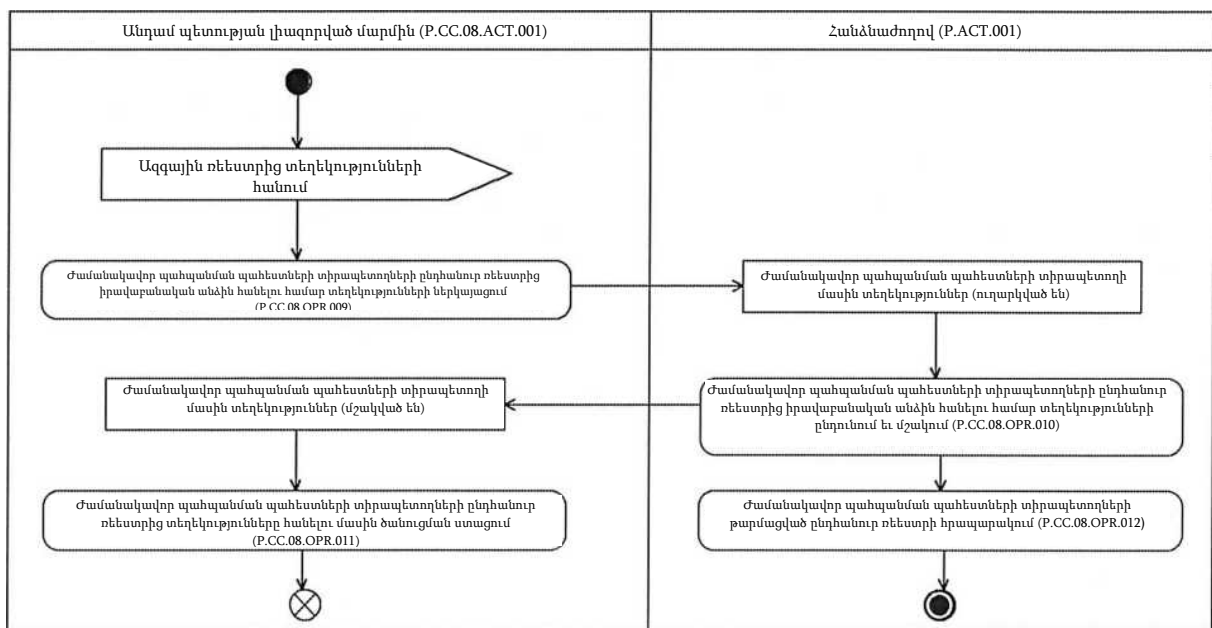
Անդամ պետության լիազորված մարմին (P.CC.08.ACT.001)

Հանձնաժողով (P.ACT.001)

Ազգային ռեեստրից տեղեկությունների հանում

Ժամանակավոր պահպանման պահեստների տիրապետողների ընդհանուր ռեեստրից իրավաբանական անձին հանելու համար տեղեկությունների ներկայացում (P.CC.08.OPR.009)

Ժամանակավոր պահպանման պահեստների տիրապետողի մասին տեղեկություններ (ուղարկված են)

Ժամանակավոր պահպանման պահեստների տիրապետողների ընդհանուր ռեեստրից իրավաբանական անձին հանելու համար տեղեկությունների ընդունում և մշակում (P.CC.08.OPR.010)

Ժամանակավոր պահպանման պահեստների տիրապետողի մասին տեղեկություններ (մշակված են)

Ժամանակավոր պահպանման պահեստների տիրապետողների ընդհանուր ռեեստրից տեղեկությունները հանելու մասին ծանուցման ստացում (P.CC.08.OPR.011)

Ժամանակավոր պահպանման պահեստների տիրապետողների թարմացված ընդհանուր ռեեստրի հրապարակում (P.CC.08.OPR.012)